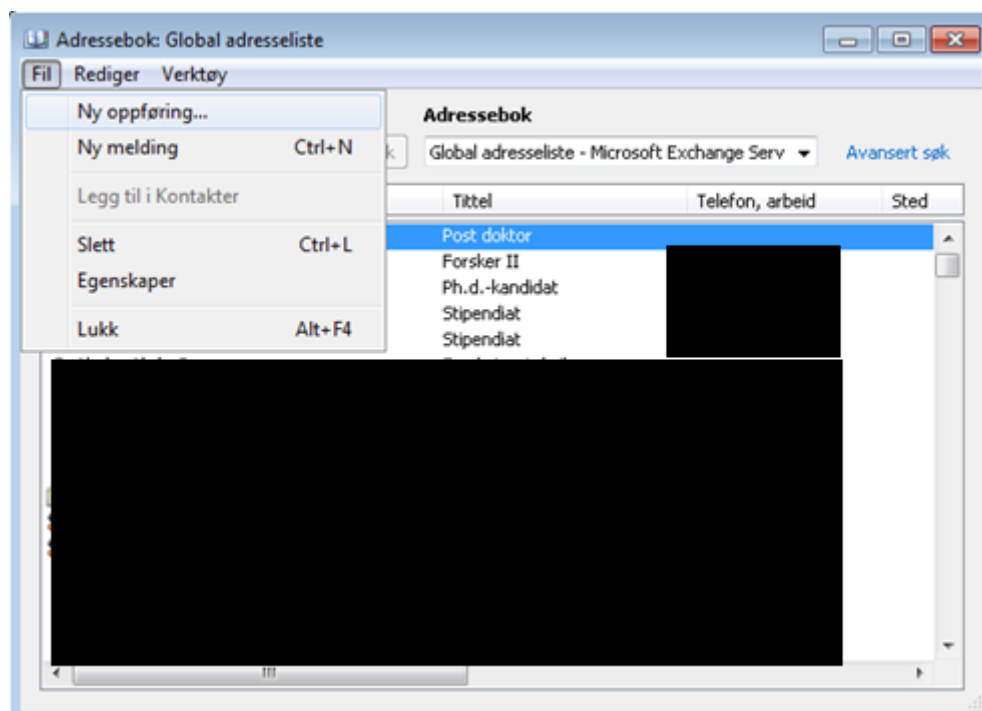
Adressebok: Global adresseliste

Fil Rediger Verktøy

Ny oppføring...
Ny melding Ctrl+N
Legg til i Kontakter
Slett Ctrl+L
Egenskaper
Lukk Alt+F4

Adressebok
Global adresseliste - Microsoft Exchange Serv
Avansert søk

| Tittel | Telefon, arbeid | Sted |
|---|---|---|
| Post doktor | | |
| Forsker II | | |
| Ph.d.-kandidat | | |
| Stipendiat | | |
| Stipendiat | | |